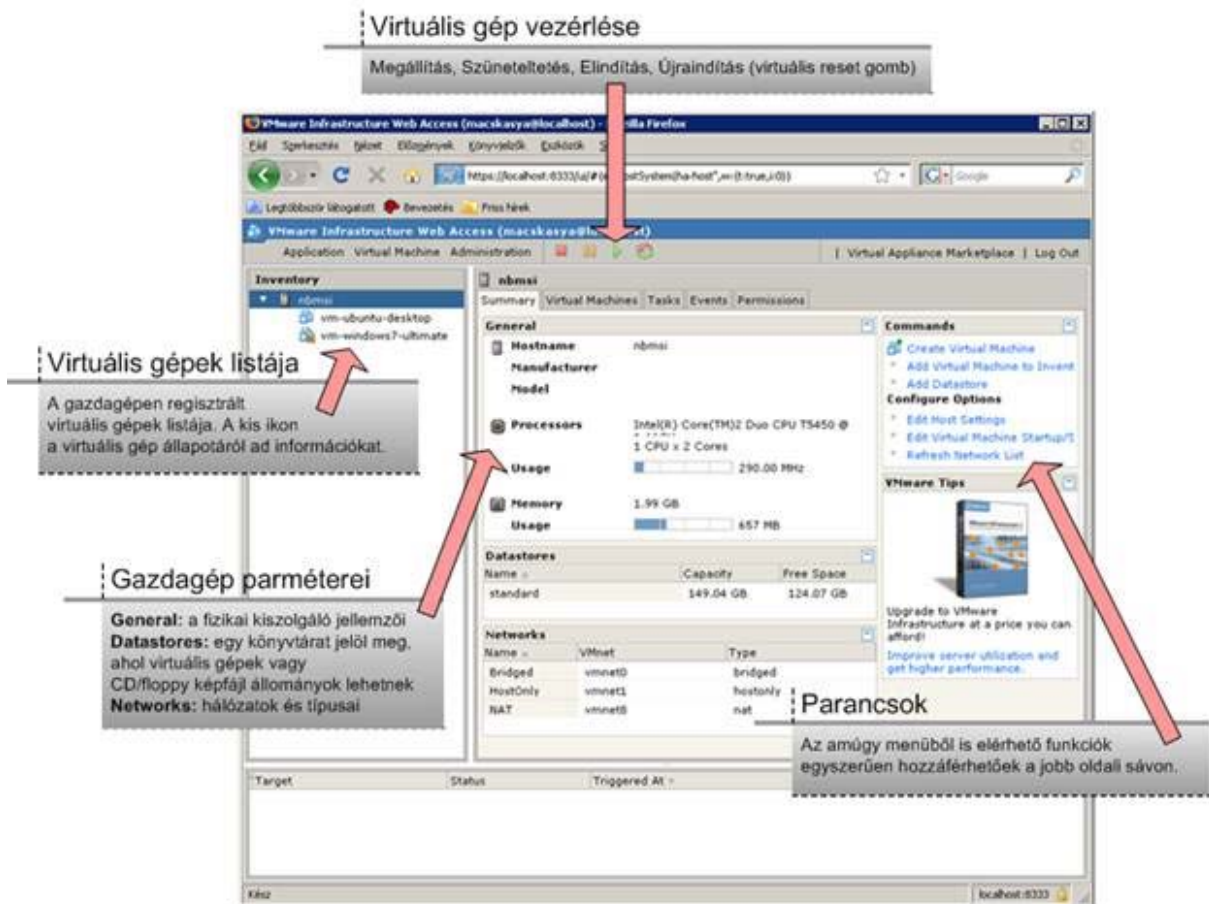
Virtuális gép vezérlése

Megállítás, Szüneteltetés, Elindítás, Újraindítás (virtuális reset gomb)

VMware Infrastructure Web Access (macskasya@localhost) - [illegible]illa Firefox

Fájl Szerkesztés Nézet Előzmények Könyvjelzők Eszközök S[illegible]

https://localhost:8333/ui/#{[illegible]stSystem|ha-host",w:{t:true,i:0}}

Google

Legtöbbször látogatott Bevezetés Friss hírek

VMware Infrastructure Web Access (macskasya@l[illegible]t)

Application Virtual Machine Administration | Virtual Appliance Marketplace | Log Out

Inventory

nbmsi

vm-ubuntu-desktop

vm-windows7-ultimate

nbmsi

Summary Virtual Machines Tasks Events Permissions

General

Hostname nbmsi

Manufacturer

Model

Processors Intel(R) Core(TM)2 Duo CPU T5450 @ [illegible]

1 CPU x 2 Cores

Usage 290.00 MHz

Memory 1.99 GB

Usage 657 MB

Datastores

| Name | Capacity | Free Space |
|---|---|---|
| standard | 149.04 GB | 124.07 GB |

Networks

| Name | VMnet | Type |
|---|---|---|
| Bridged | vmnet0 | bridged |
| HostOnly | vmnet1 | hostonly |
| NAT | vmnet8 | nat |

Commands

Create Virtual Machine

Add Virtual Machine to Invent

Add Datastore

Configure Options

Edit Host Settings

Edit Virtual Machine Startup/

Refresh Network List

VMware Tips

Upgrade to VMware Infrastructure at a price you can afford!

Improve server utilization and get higher performance.

Target Status Triggered At

Kész localhost:8333

Virtuális gépek listája

A gazdagépen regisztrált virtuális gépek listája. A kis ikon a virtuális gép állapotáról ad információkat.

Gazdagép parméterei

General: a fizikai kiszolgáló jellemzői
Datastores: egy könyvtárat jelöl meg, ahol virtuális gépek vagy CD/floppy képfájl állományok lehetnek
Networks: hálózatok és típusai

Parancsok

Az amúgy menüből is elérhető funkciók egyszerűen hozzáférhetőek a jobb oldali sávon.